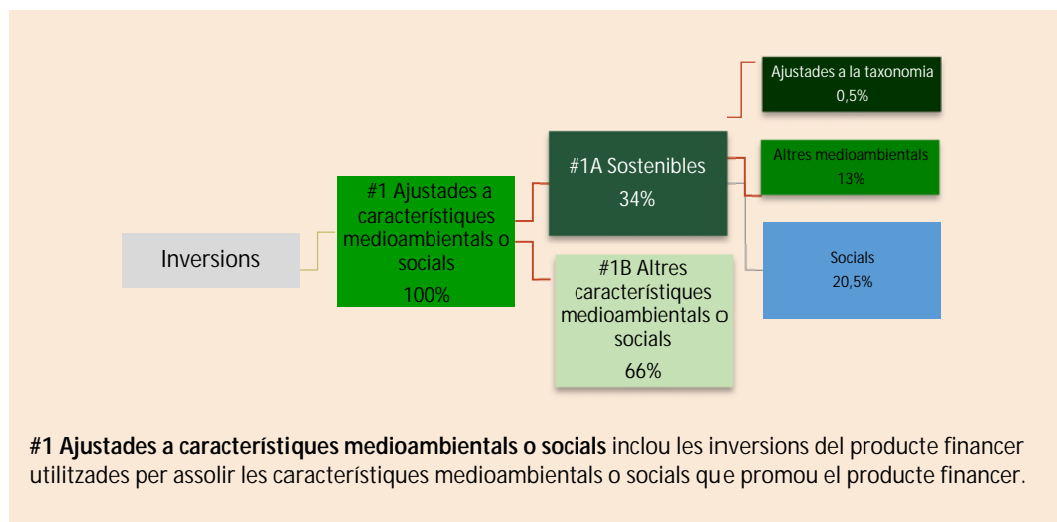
Ajustades a la taxonomia
0,5%

Altres medioambientals
13%

#1A Sostenibles
34%

#1 Ajustades a característiques medioambientals o socials
100%

Inversions

Socials
20,5%

#1B Altres característiques medioambientals o socials
66%

**#1 Ajustades a característiques medioambientals o socials** inclou les inversions del producte financer utilitzades per assolir les característiques medioambientals o socials que promou el producte financer.